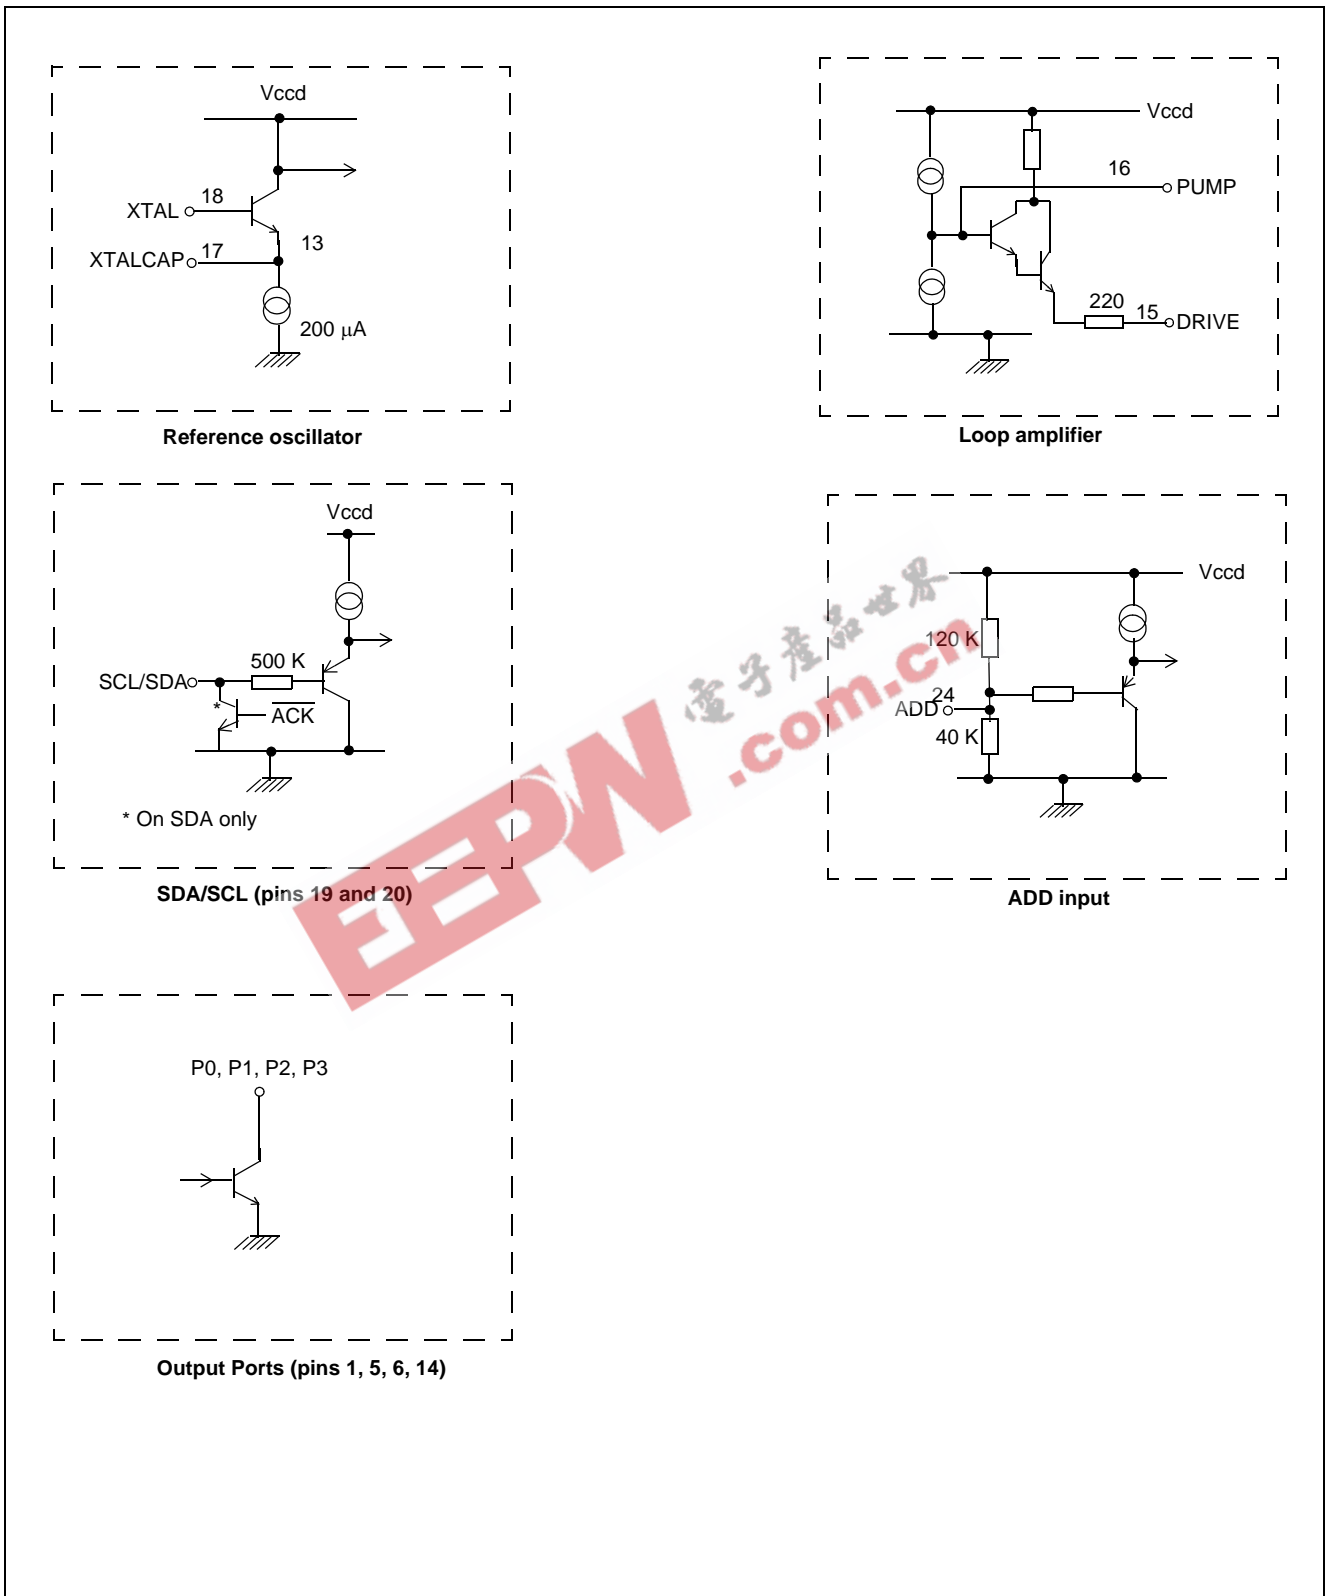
Vccd

XTAL 18

XTALCAP 17

13

200 µA

Reference oscillator

Vccd

16

PUMP

220 15 DRIVE

Loop amplifier

Vccd

SCL/SDA

500 K

\*

$\overline{ACK}$

\* On SDA only

SDA/SCL (pins 19 and 20)

Vccd

120 K

ADD 24

40 K

ADD input

電子產品世界

EEPW .com.cn

P0, P1, P2, P3

Output Ports (pins 1, 5, 6, 14)